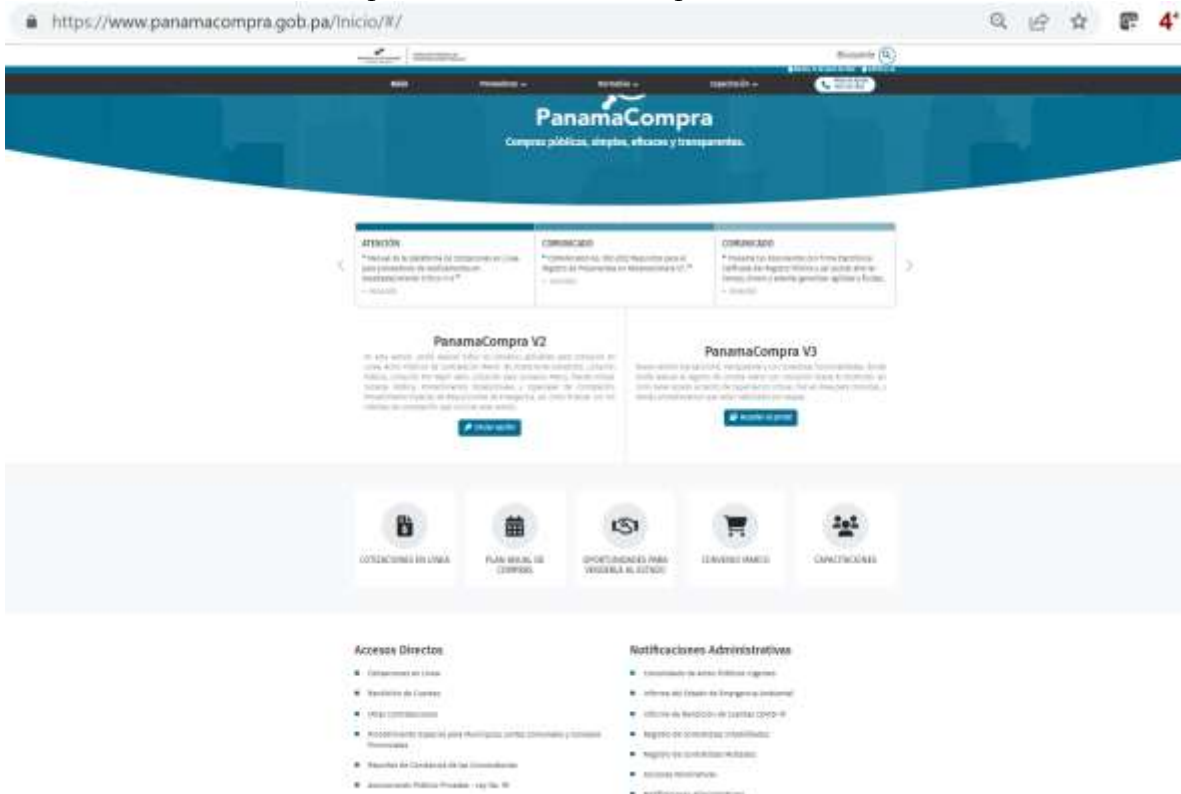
https://www.panamacompra.gob.pa/Inicio/#/

Búsqueda

Inicio Proveedores Normativa Capacitación

PanamaCompra

Compras públicas, simples, eficaces y transparentes.

ATENCIÓN
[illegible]

COMUNICADO
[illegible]

COMUNICADO
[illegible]

PanamaCompra V2
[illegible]

PanamaCompra V3
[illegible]

COTIZACIONES EN LINEA

PLAN ANUAL DE COMPRAS

OPORTUNIDADES PARA VENDERLE AL ESTADO

CONVENIO MARCO

CAPACITACIONES

Accesos Directos
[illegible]

Notificaciones Administrativas
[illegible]